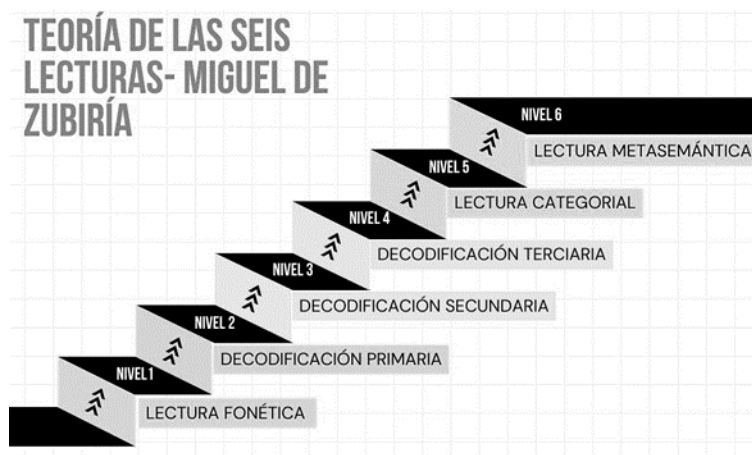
TEORÍA DE LAS SEIS LECTURAS- MIGUEL DE ZUBIRÍA

NIVEL 6
LECTURA METASEMÁNTICA

NIVEL 5
LECTURA CATEGORIAL

NIVEL 4
DECODIFICACIÓN TERCIARIA

NIVEL 3
DECODIFICACIÓN SECUNDARIA

NIVEL 2
DECODIFICACIÓN PRIMARIA

NIVEL 1
LECTURA FONÉTICA